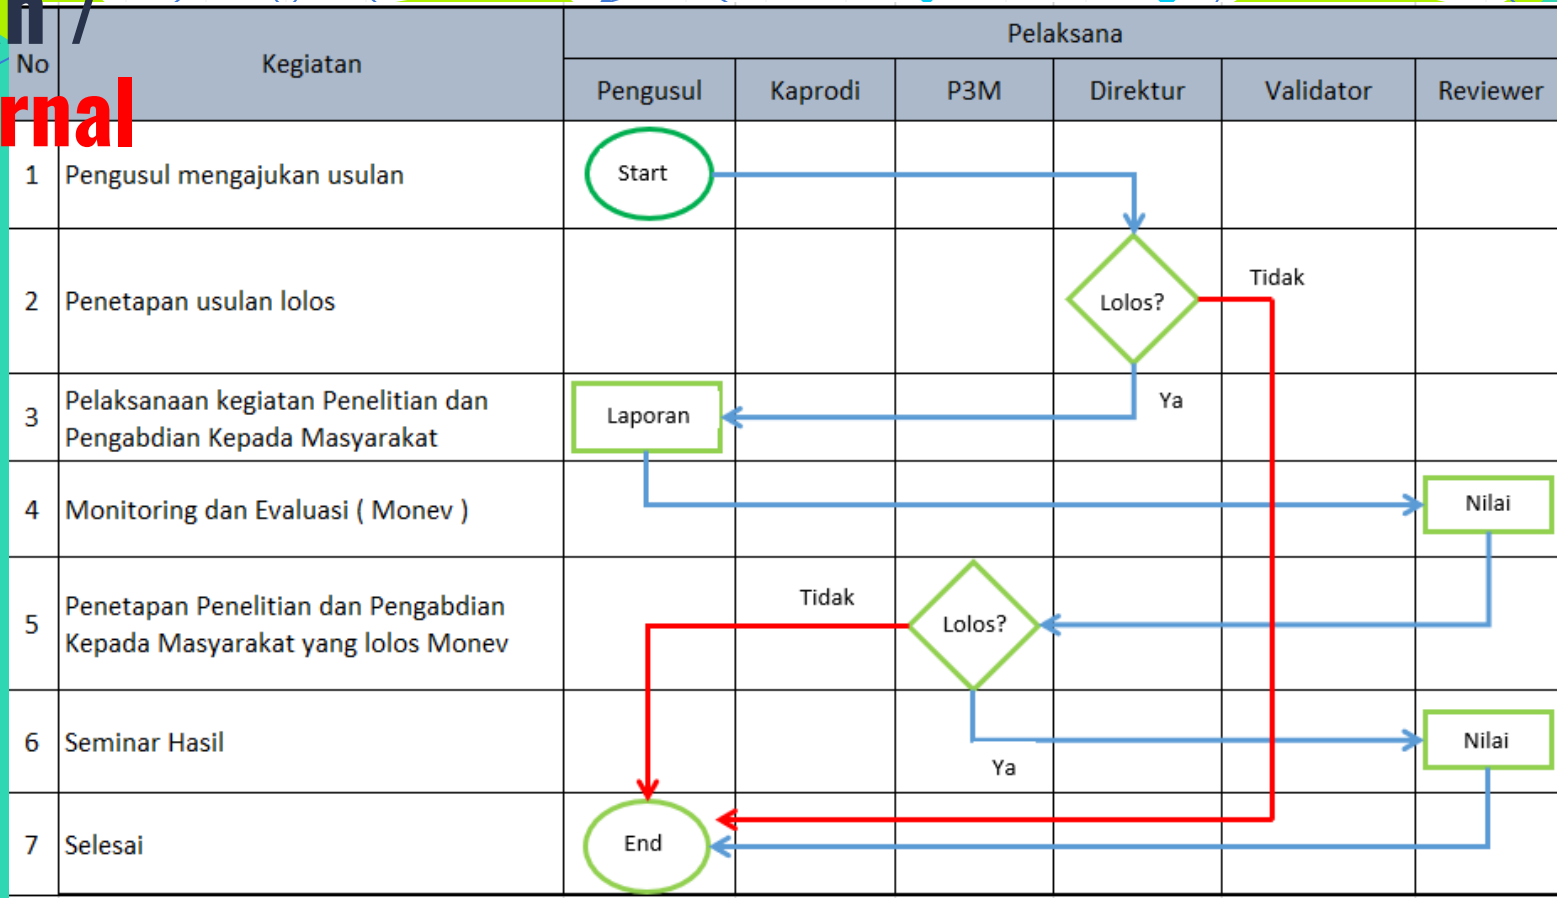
n /
rnal

| No | Kegiatan | Pengusul | Kaprodi | P3M | Direktur | Validator | Reviewer |
|---|---|---|---|---|---|---|---|
| | | Pelaksana | | | | | |
| 1 | Pengusul mengajukan usulan | Start | | | | | |
| 2 | Penetapan usulan lolos | | | | Lolos? | Tidak | |
| 3 | Pelaksanaan kegiatan Penelitian dan Pengabdian Kepada Masyarakat | Laporan | | | Ya | | |
| 4 | Monitoring dan Evaluasi ( Monev ) | | | | | | Nilai |
| 5 | Penetapan Penelitian dan Pengabdian Kepada Masyarakat yang lolos Monev | | Tidak | Lolos? | | | |
| 6 | Seminar Hasil | | | Ya | | | Nilai |
| 7 | Selesai | End | | | | | |